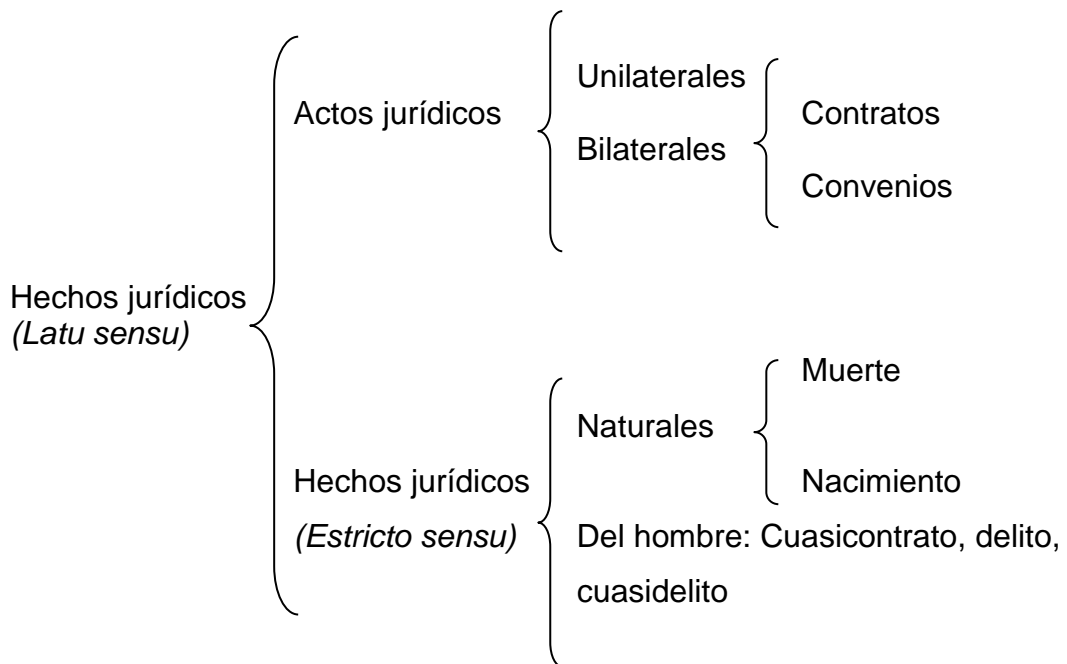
Hechos jurídicos
*(Latu sensu)*

Actos jurídicos

Unilaterales

Bilaterales

Contratos

Convenios

Hechos jurídicos
*(Estricto sensu)*

Naturales

Muerte

Nacimiento

Del hombre: Cuasicontrato, delito, cuasidelito